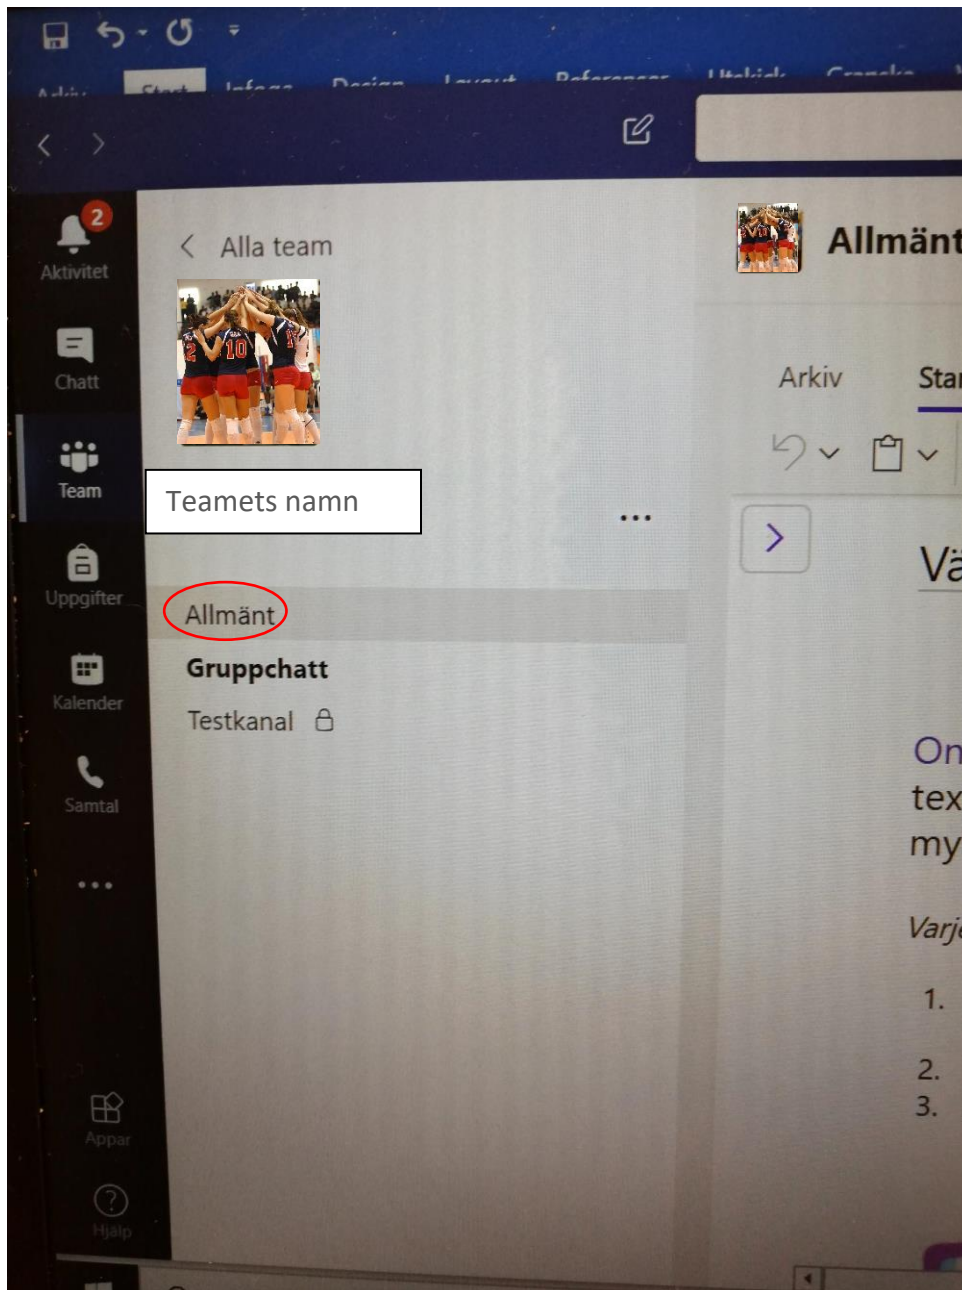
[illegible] Start Infoga Design Layout Referenser Utskick Granska

2
Aktivitet

Chatt

Team

Uppgifter

Kalender

Samtal

...

Appar

Hjälp

Alla team

Teamets namn

...

Allmänt

Gruppchatt

Testkanal

Allmänt

Arkiv

Star

Vä

On
tex
my

Varj

1.

2.
3.